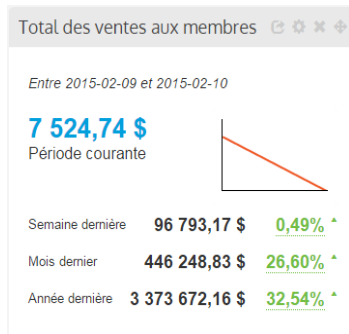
Total des ventes aux membres

Entre 2015-02-09 et 2015-02-10

7 524,74 $
Période courante

| Semaine dernière | 96 793,17 $ | 0,49% |
|---|---|---|
| Mois dernier | 446 248,83 $ | 26,60% |
| Année dernière | 3 373 672,16 $ | 32,54% |